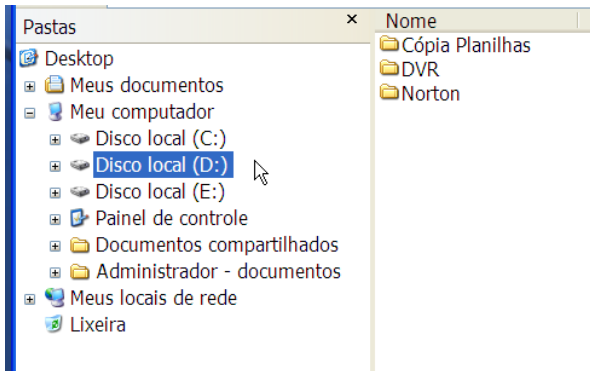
Pastas ×

Desktop
Meus documentos
Meu computador
Disco local (C:)
Disco local (D:)
Disco local (E:)
Painel de controle
Documentos compartilhados
Administrador - documentos
Meus locais de rede
Lixeira

Nome
Cópia Planilhas
DVR
Norton